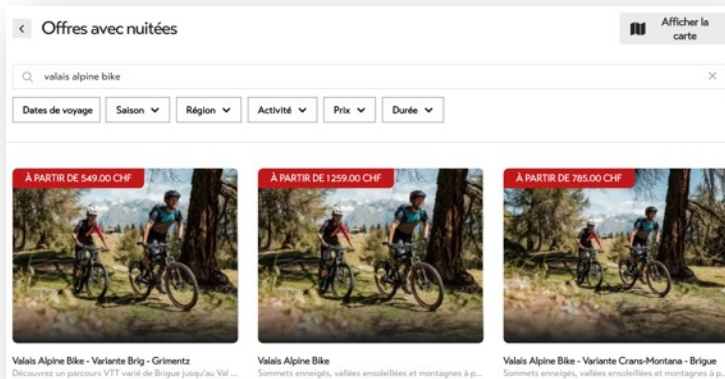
< Offres avec nuitées

Afficher la carte

valais alpine bike ×

Dates de voyage | Saison | Région | Activité | Prix | Durée

À PARTIR DE 549.00 CHF

Valais Alpine Bike - Variante Brig - Grimentz
Découvrez un parcours VTT varié de Brigue jusqu'au Val ...

À PARTIR DE 1259.00 CHF

Valais Alpine Bike
Sommets enneigés, vallées ensoleillées et montagnes à p...

À PARTIR DE 785.00 CHF

Valais Alpine Bike - Variante Crans-Montana - Brigue
Sommets enneigés, vallées ensoleillées et montagnes à p...